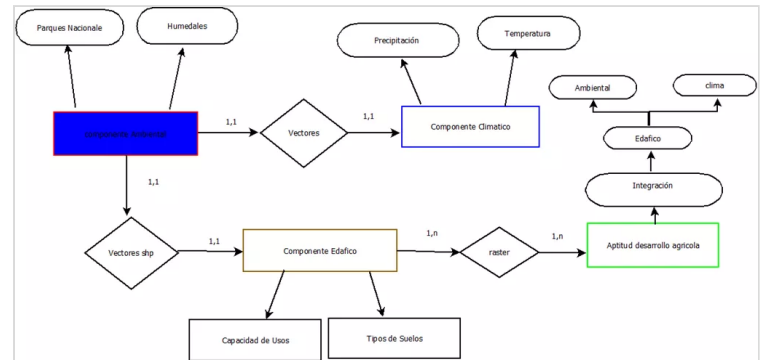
Parques Nacionale

Humedales

Precipitación

Temperatura

Ambiental

clima

componente Ambiental

1,1

Vectores

1,1

Componente Climatico

Edafico

1,1

Integración

Vectores shp

1,1

Componente Edafico

1,n

raster

1,n

Aptitud desarrollo agricola

Capacidad de Usos

Tipos de Suelos